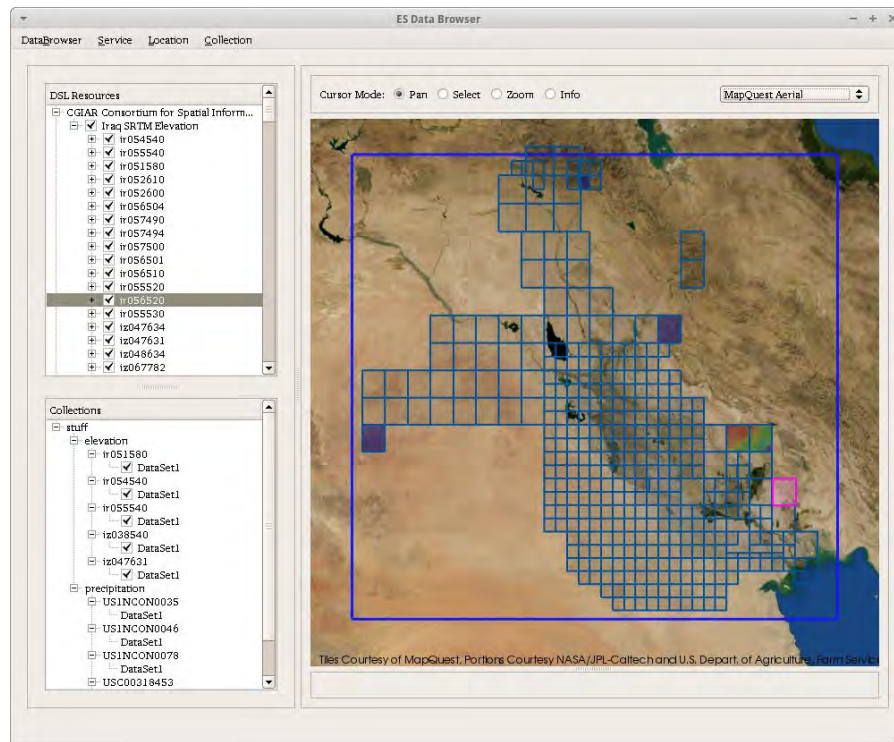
ES Data Browser

DataBrowser Service Location Collection

DSL Resources

CGIAR Consortium for Spatial Inform...
Iraq SRTM Elevation
ir054540
ir055540
ir051580
ir052610
ir052600
ir056504
ir057490
ir057494
ir057500
ir056501
ir056510
ir055520
ir056520
ir055530
iz047634
iz047631
iz048634
iz067782

Collections

stuff
elevation
ir051580
DataSet1
ir054540
DataSet1
ir055540
DataSet1
iz038540
DataSet1
iz047631
DataSet1
precipitation
US1NCON0035
DataSet1
US1NCON0046
DataSet1
US1NCON0078
DataSet1
USC00318453

Cursor Mode: Pan Select Zoom Info

MapQuest Aerial

Tiles Courtesy of MapQuest, Portions Courtesy NASA/JPL-Caltech and U.S. Depart. of Agriculture, Farm Servic